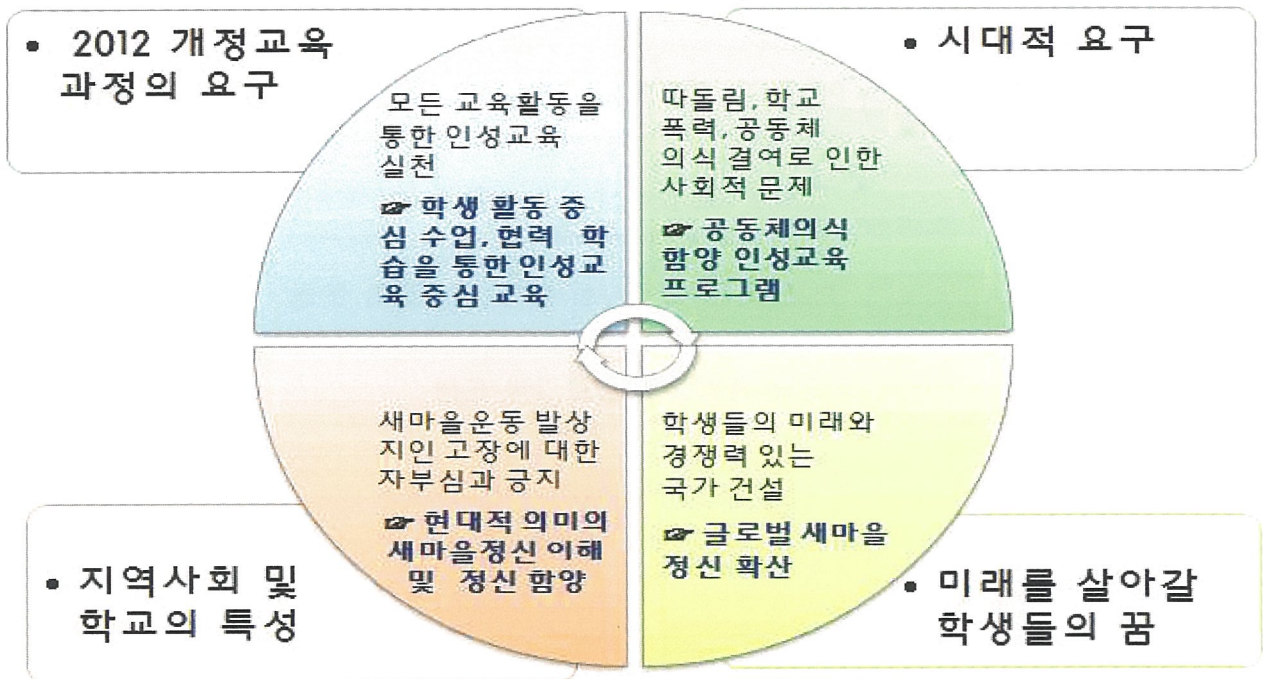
• 2012 개정교육 과정의 요구

모든 교육활동을 통한 인성교육 실천

☞ 학생 활동 중심 수업, 협력 학습을 통한 인성교육 중심 교육

• 시대적 요구

따돌림, 학교폭력, 공동체 의식 결여로 인한 사회적 문제

☞ 공동체의식 함양 인성교육 프로그램

새마을운동 발상지인 고장에 대한 자부심과 긍지

☞ 현대적 의미의 새마을정신 이해 및 정신 함양

• 지역사회 및 학교의 특성

학생들의 미래와 경쟁력 있는 국가 건설

☞ 글로벌 새마을 정신 확산

• 미래를 살아갈 학생들의 꿈